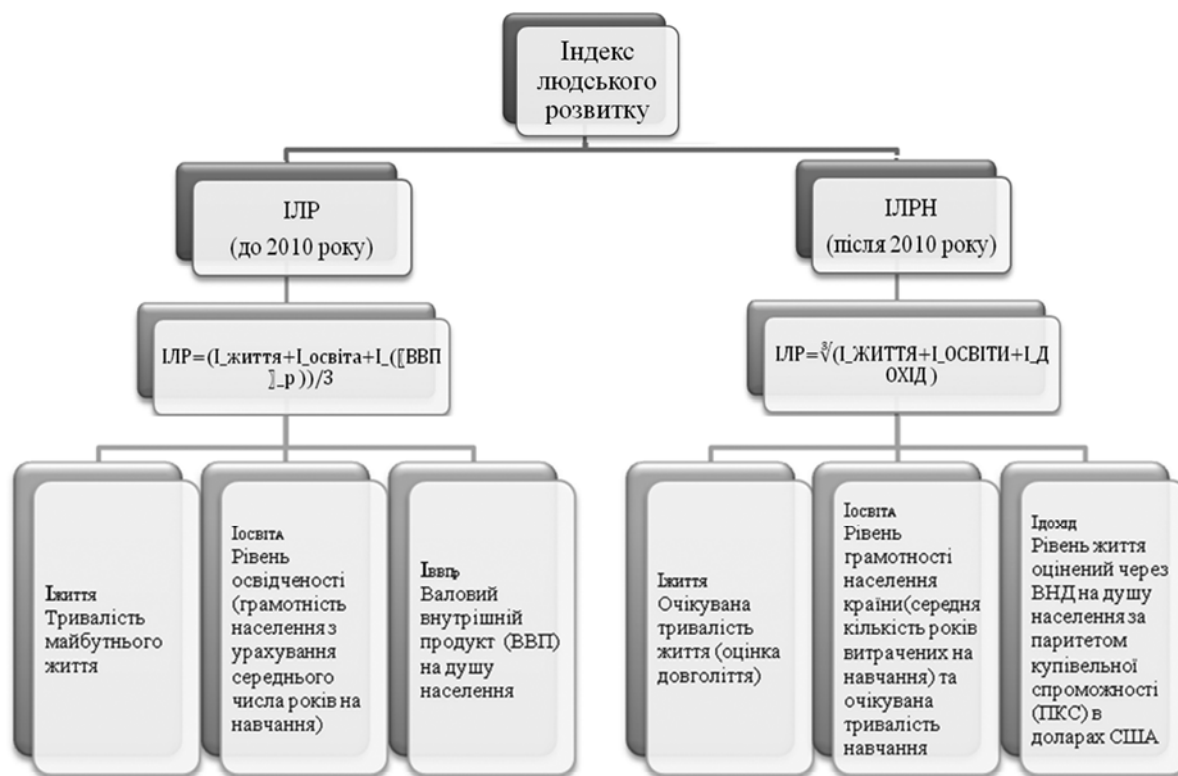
Індекс людського розвитку

ІЛР
(до 2010 року)

ІЛРН
(після 2010 року)

ІЛР=(І_життя+І_освіта+І_(〖ВВП〗_р ))/3

ІЛР=∛(І_ЖИТТЯ+І_ОСВІТИ+І_ДОХІД )

Іжиття
Тривалість майбутнього життя

Іосвіта
Рівень освідченості (грамотність населення з урахування середнього числа років на навчання)

Іввпр
Валовий внутрішній продукт (ВВП) на душу населення

Іжиття
Очікувана тривалість життя (оцінка довголіття)

Іосвіта
Рівень грамотності населення країни(середня кількість років витрачених на навчання) та очікувана тривалість навчання

Ідохід
Рівень життя оцінений через ВНД на душу населення за паритетом купівельної спроможності (ПКС) в доларах США